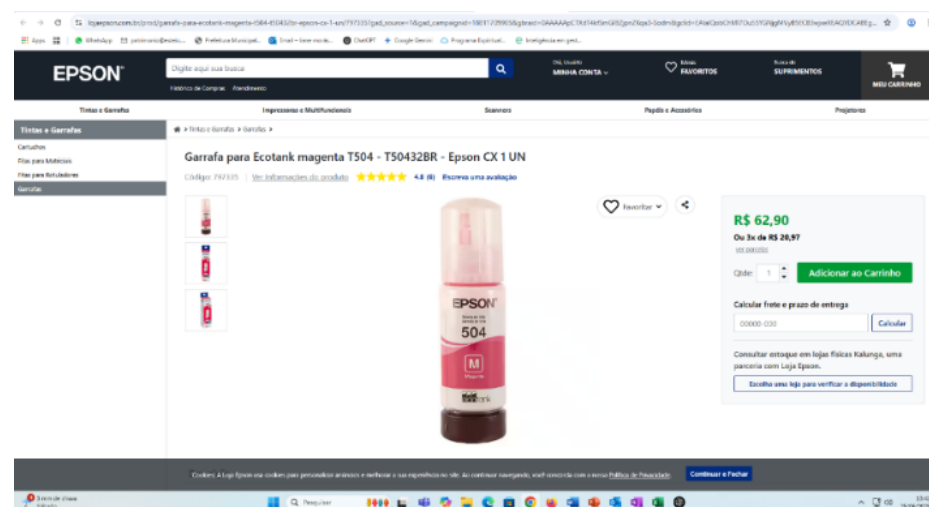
lojaepson.com.br/prod/garrafa-para-ecotank-magenta-t504-t50432br-epson-cx-1-un/797335?gad_source=1&gad_campaignid=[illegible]

Apps | WhatsApp | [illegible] | Prefeitura Municipal... | Email – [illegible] | ChatGPT | Google Gemini | Programa Espiritual... | Inteligência em ged...

EPSON

Digite aqui sua busca

Histórico de Compras | Atendimento

Olá, Usuário
MINHA CONTA

Meus
FAVORITOS

Busca de
SUPRIMENTOS

MEU CARRINHO

Tintas e Garrafas | Impressoras e Multifuncionais | Scanners | Papéis e Acessórios | Projetores

Tintas e Garrafas
Cartuchos
Fitas para Matriciais
Fitas para Rotuladores
Garrafas

Tintas e Garrafas > Garrafas >

Garrafa para Ecotank magenta T504 - T50432BR - Epson CX 1 UN

Código: 797335 | Ver informações do produto 4.8 (6) Escreva uma avaliação

Favoritar

EPSON
504
M
Magenta
ecotank

R$ 62,90
Ou 3x de R$ 20,97
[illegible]

Qtde: 1
Adicionar ao Carrinho

Calcular frete e prazo de entrega
00000-000
Calcular

Consultar estoque em lojas físicas Kalunga, uma parceria com Loja Epson.
Escolha uma loja para verificar a disponibilidade

Cookies: A Loja Epson usa cookies para personalizar anúncios e melhorar a sua experiência no site. Ao continuar navegando, você concorda com a nossa Política de Privacidade.
Continuar e Fechar

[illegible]
Pesquisar
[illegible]